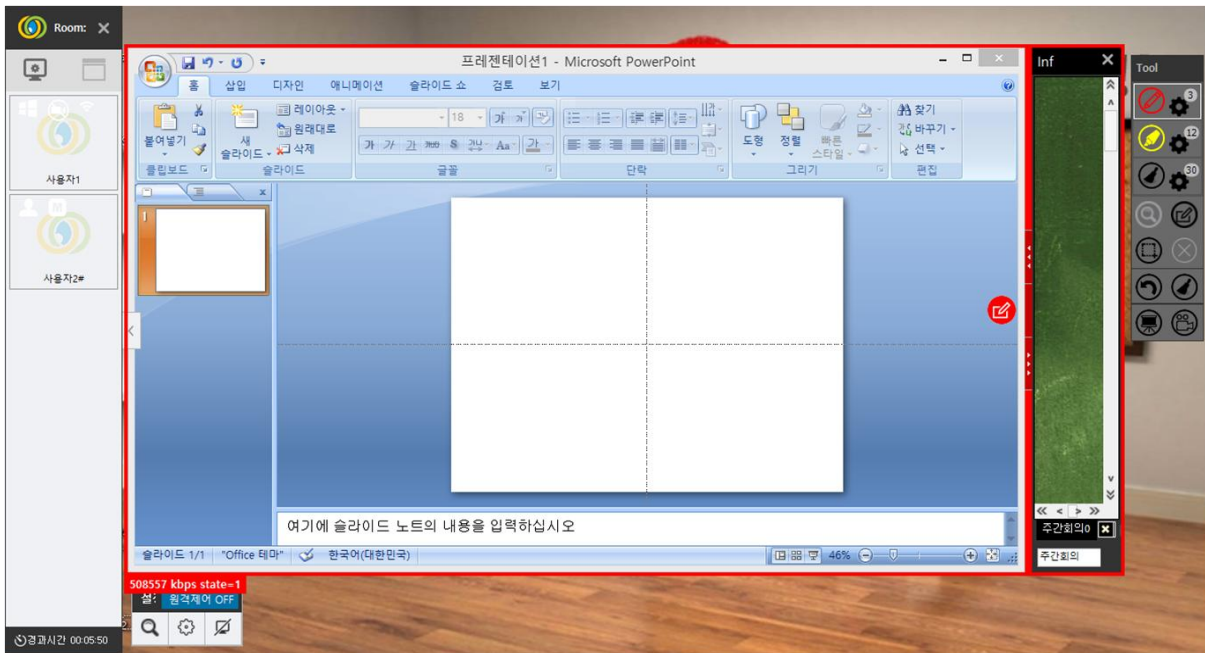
Room: ✕

사용자1

사용자2#

경과시간 00:05:50

프레젠테이션1 - Microsoft PowerPoint

홈 삽입 디자인 애니메이션 슬라이드 쇼 검토 보기

붙여넣기 새 슬라이드 레이아웃 원래대로 삭제 18 가 가 가 abe S 간 Aa 가 도형 정렬 빠른 스타일 찾기 바꾸기 선택

클립보드 슬라이드 글꼴 단락 그리기 편집

1

여기에 슬라이드 노트의 내용을 입력하십시오

슬라이드 1/1 "Office 테마" 한국어(대한민국) 46%

508557 kbps state=1

설: 원격제어 OFF

Inf ✕

주간회의0 ✕

주간회의

Tool

3

12

30